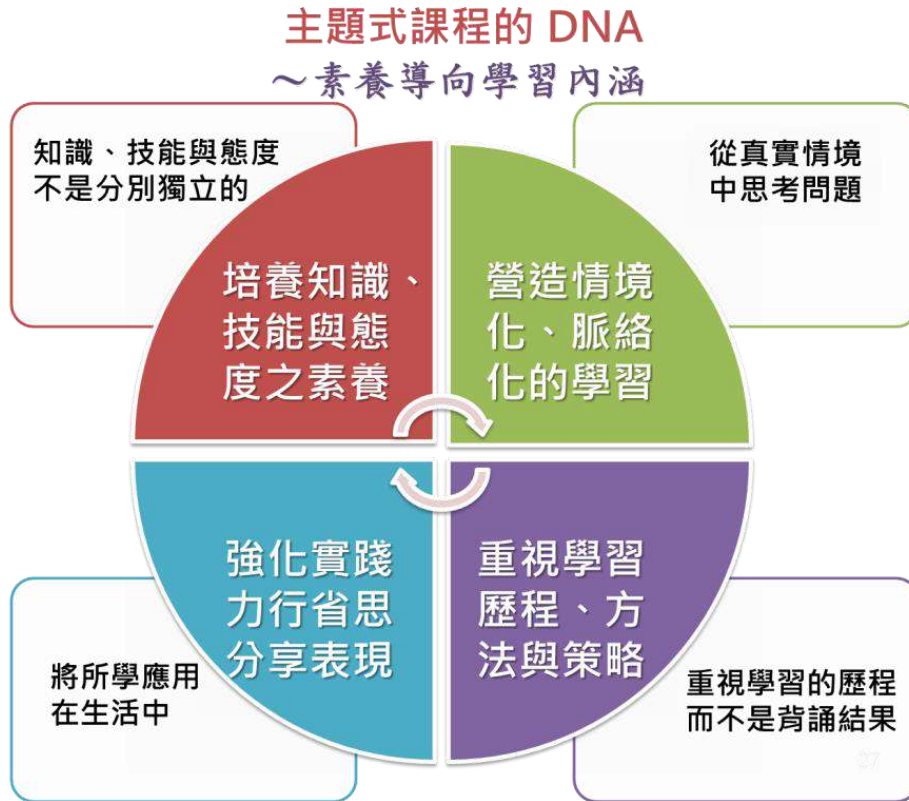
主題式課程的 DNA
～素養導向學習內涵

知識、技能與態度不是分別獨立的

從真實情境中思考問題

培養知識、技能與態度之素養

營造情境化、脈絡化的學習

強化實踐力行省思分享表現

重視學習歷程、方法與策略

將所學應用在生活中

重視學習的歷程而不是背誦結果

27